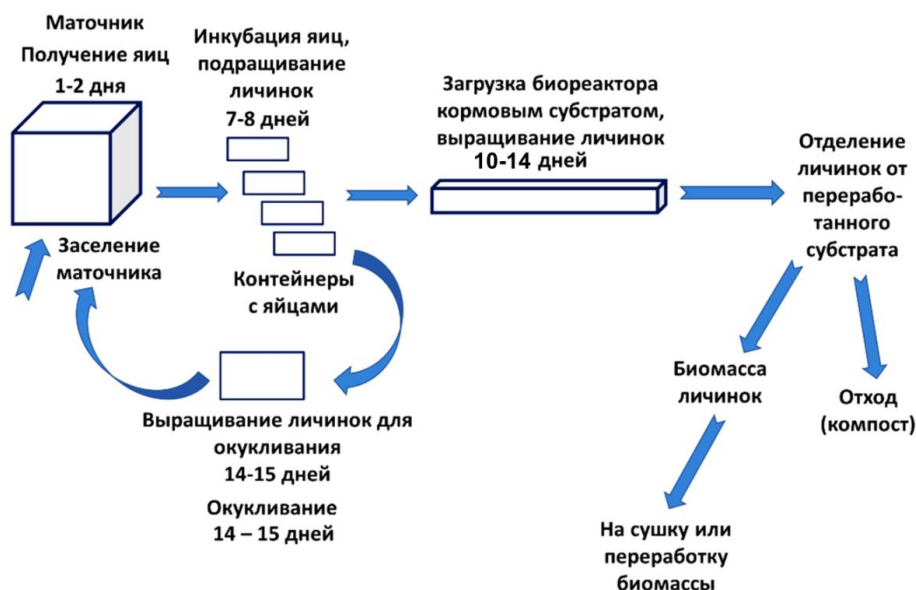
Маточник
Получение яиц
1-2 дня

Инкубация яиц, подращивание личинок
7-8 дней

Загрузка биореактора кормовым субстратом, выращивание личинок
10-14 дней

Отделение личинок от переработанного субстрата

Заселение маточника

Контейнеры с яйцами

Биомасса личинок

Отход (компост)

Выращивание личинок для окукливания
14-15 дней

Окукливание
14 – 15 дней

На сушку или переработку биомассы